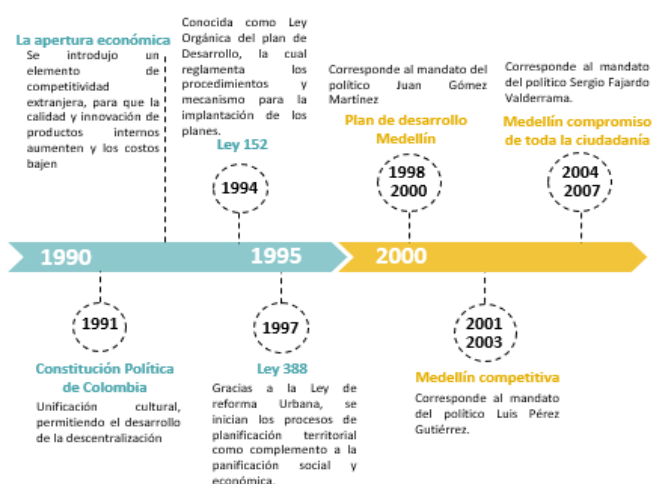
La apertura económica

Se introdujo un elemento de competitividad extranjera, para que la calidad y innovación de productos internos aumenten y los costos bajen

Conocida como Ley Orgánica del plan de Desarrollo, la cual reglamenta los procedimientos y mecanismo para la implantación de los planes.

Ley 152

1994

Corresponde al mandato del político Juan Gómez Martínez

Plan de desarrollo Medellín

1998
2000

Corresponde al mandato del político Sergio Fajardo Valderrama.

Medellín compromiso de toda la ciudadanía

2004
2007

1990

1995

2000

1991

Constitución Política de Colombia

Unificación cultural, permitiendo el desarrollo de la descentralización

1997

Ley 388

Gracias a la Ley de reforma Urbana, se inician los procesos de planificación territorial como complemento a la panificación social y económica.

2001
2003

Medellín competitiva

Corresponde al mandato del político Luis Pérez Gutiérrez.